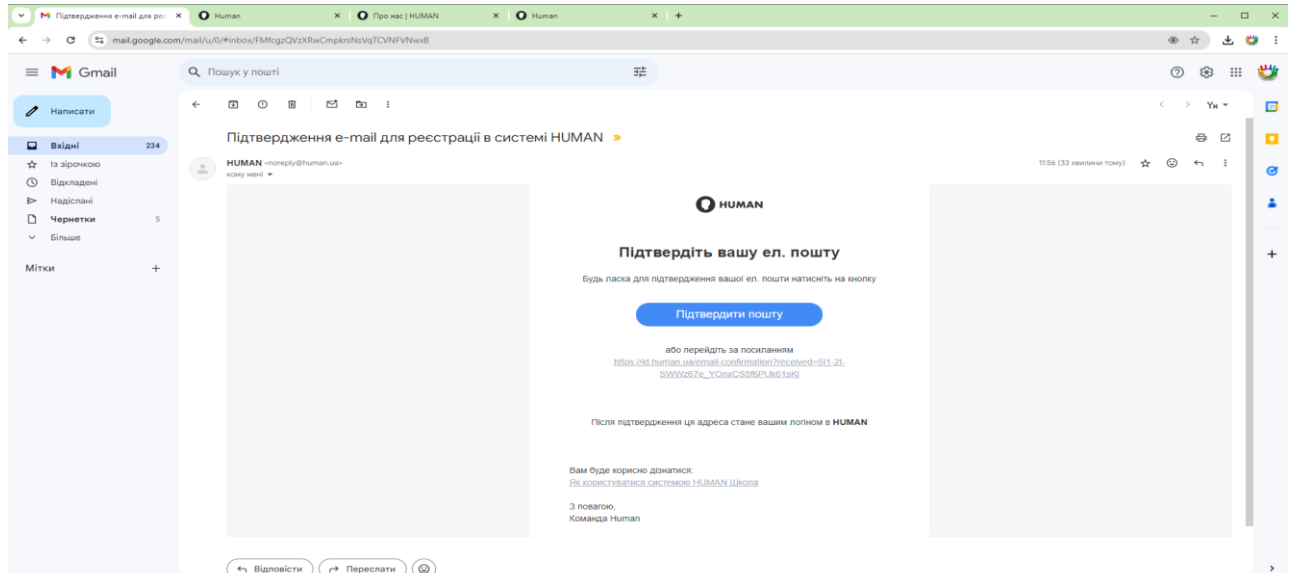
Підтвердження e-mail для реє ×
Human ×
Про нас | HUMAN ×
Human ×
mail.google.com/mail/u/0/#inbox/FMfcgzQVzXRwCmpkrsNsVqTCVNFVNwx8

Gmail
Пошук у пошті

Написати
Вхідні 234
Із зірочкою
Відкладені
Надіслані
Чернетки 5
Більше
Мітки

Ук

Підтвердження e-mail для реєстрації в системі HUMAN

HUMAN <noreply@human.ua>
кому мені
11:56 (33 хвилини тому)

HUMAN

Підтвердіть вашу ел. пошту

Будь ласка для підтвердження вашої ел. пошти натисніть на кнопку

Підтвердити пошту

або перейдіть за посиланням
https://id.human.ua/email-confirmation?received=5I1-2t-SWWz67e_YOnxCS5f6PUk61sKj

Після підтвердження ця адреса стане вашим логіном в HUMAN

Вам буде корисно дізнатися:
Як користуватися системою HUMAN Школа

З повагою,
Команда Human

Відповісти
Переслати